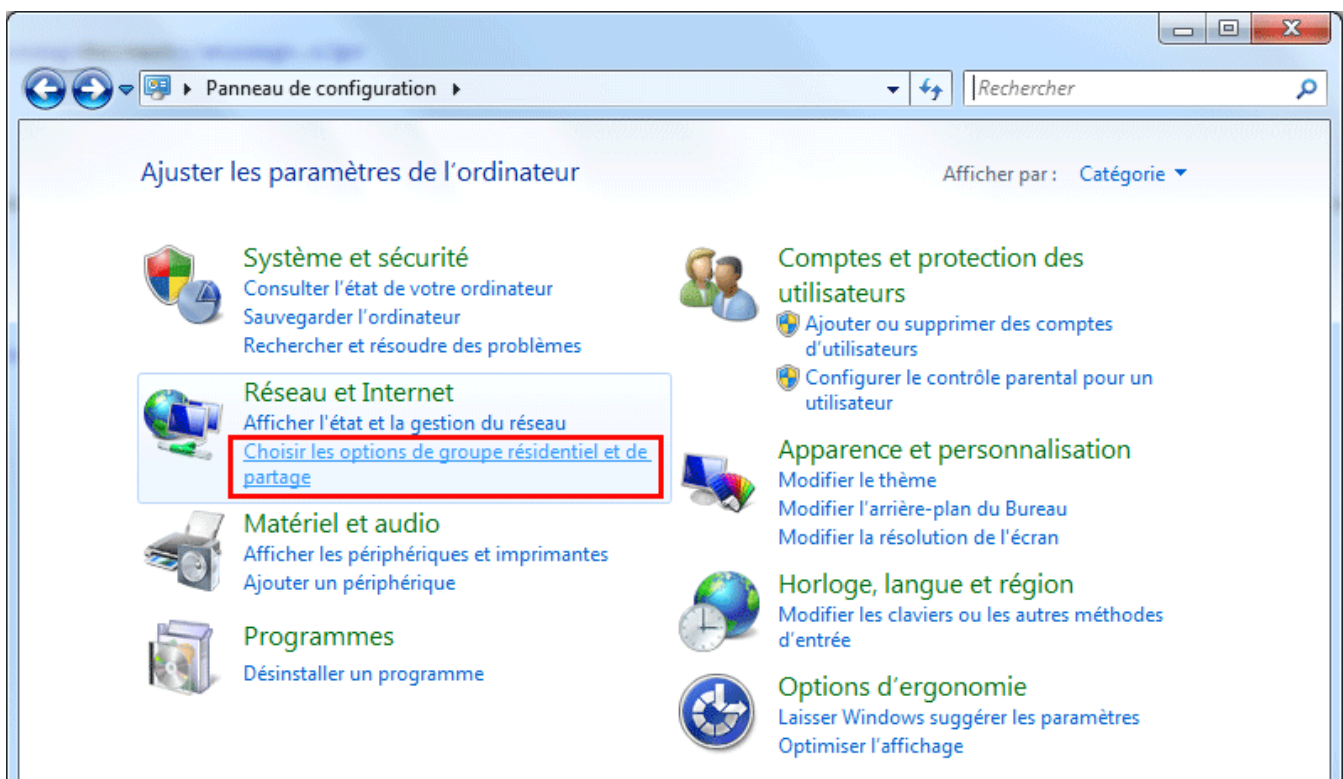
Panneau de configuration

Rechercher

Ajuster les paramètres de l'ordinateur

Afficher par : Catégorie

Système et sécurité
Consulter l'état de votre ordinateur
Sauvegarder l'ordinateur
Rechercher et résoudre des problèmes

Réseau et Internet
Afficher l'état et la gestion du réseau
Choisir les options de groupe résidentiel et de partage

Matériel et audio
Afficher les périphériques et imprimantes
Ajouter un périphérique

Programmes
Désinstaller un programme

Comptes et protection des utilisateurs
Ajouter ou supprimer des comptes d'utilisateurs
Configurer le contrôle parental pour un utilisateur

Apparence et personnalisation
Modifier le thème
Modifier l'arrière-plan du Bureau
Modifier la résolution de l'écran

Horloge, langue et région
Modifier les claviers ou les autres méthodes d'entrée

Options d'ergonomie
Laisser Windows suggérer les paramètres
Optimiser l'affichage